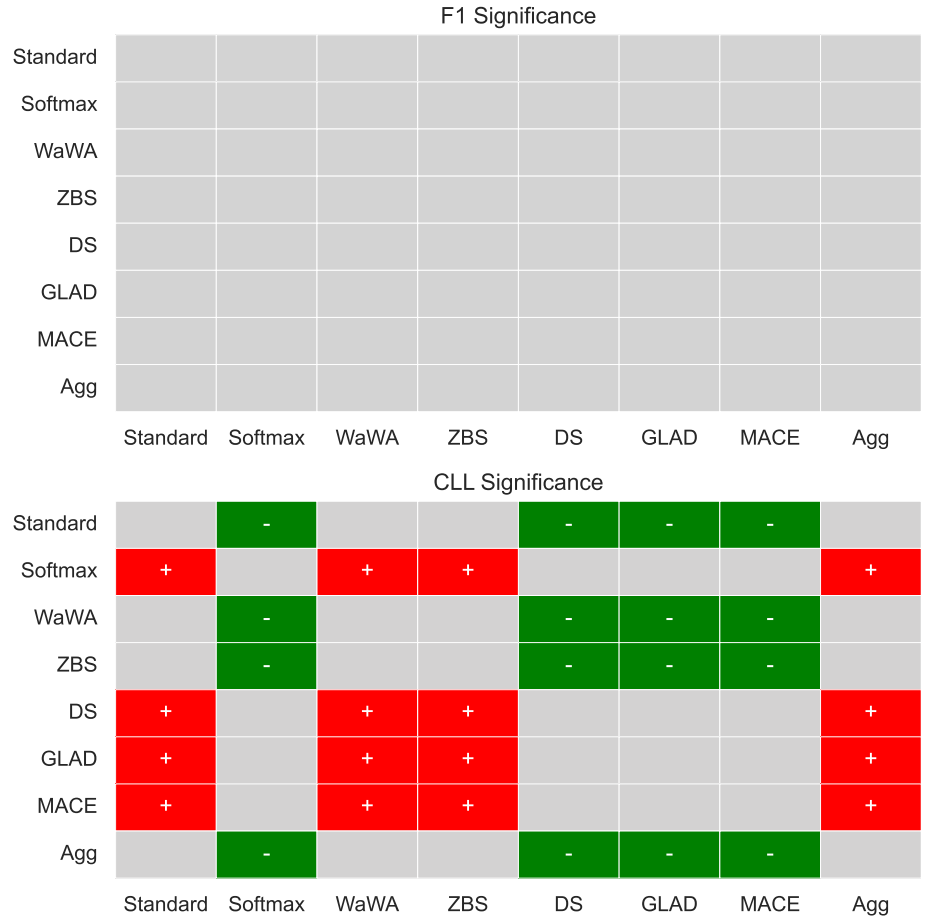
F1 Significance

| | Standard | Softmax | WaWA | ZBS | DS | GLAD | MACE | Agg |
|---|---|---|---|---|---|---|---|---|
| Standard | | | | | | | | |
| Softmax | | | | | | | | |
| WaWA | | | | | | | | |
| ZBS | | | | | | | | |
| DS | | | | | | | | |
| GLAD | | | | | | | | |
| MACE | | | | | | | | |
| Agg | | | | | | | | |

CLL Significance

| | Standard | Softmax | WaWA | ZBS | DS | GLAD | MACE | Agg |
|---|---|---|---|---|---|---|---|---|
| Standard | | - | | | - | - | - | |
| Softmax | + | | + | + | | | | + |
| WaWA | | - | | | - | - | - | |
| ZBS | | - | | | - | - | - | |
| DS | + | | + | + | | | | + |
| GLAD | + | | + | + | | | | + |
| MACE | + | | + | + | | | | + |
| Agg | | - | | | - | - | - | |